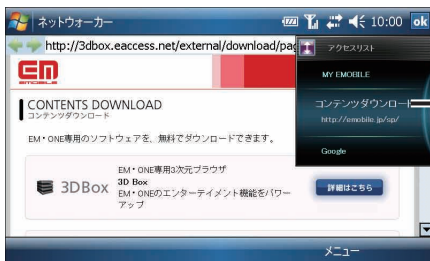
ネットウォーカー 10:00 ok

http://3dbox.eaccess.net/external/download/pa

EMOBILE

アクセスリスト

MY EMOBILE

コンテンツダウンロード

http://emobile.jp/sp/

Google

CONTENTS DOWNLOAD
コンテンツダウンロード

EM・ONE専用のソフトウェアを、無料でダウンロードできます。

3DBox

EM・ONE専用3次元ブラウザ
3D Box
EM・ONEのエンターテイメント機能をパワーアップ

詳細はこちら

メニュー